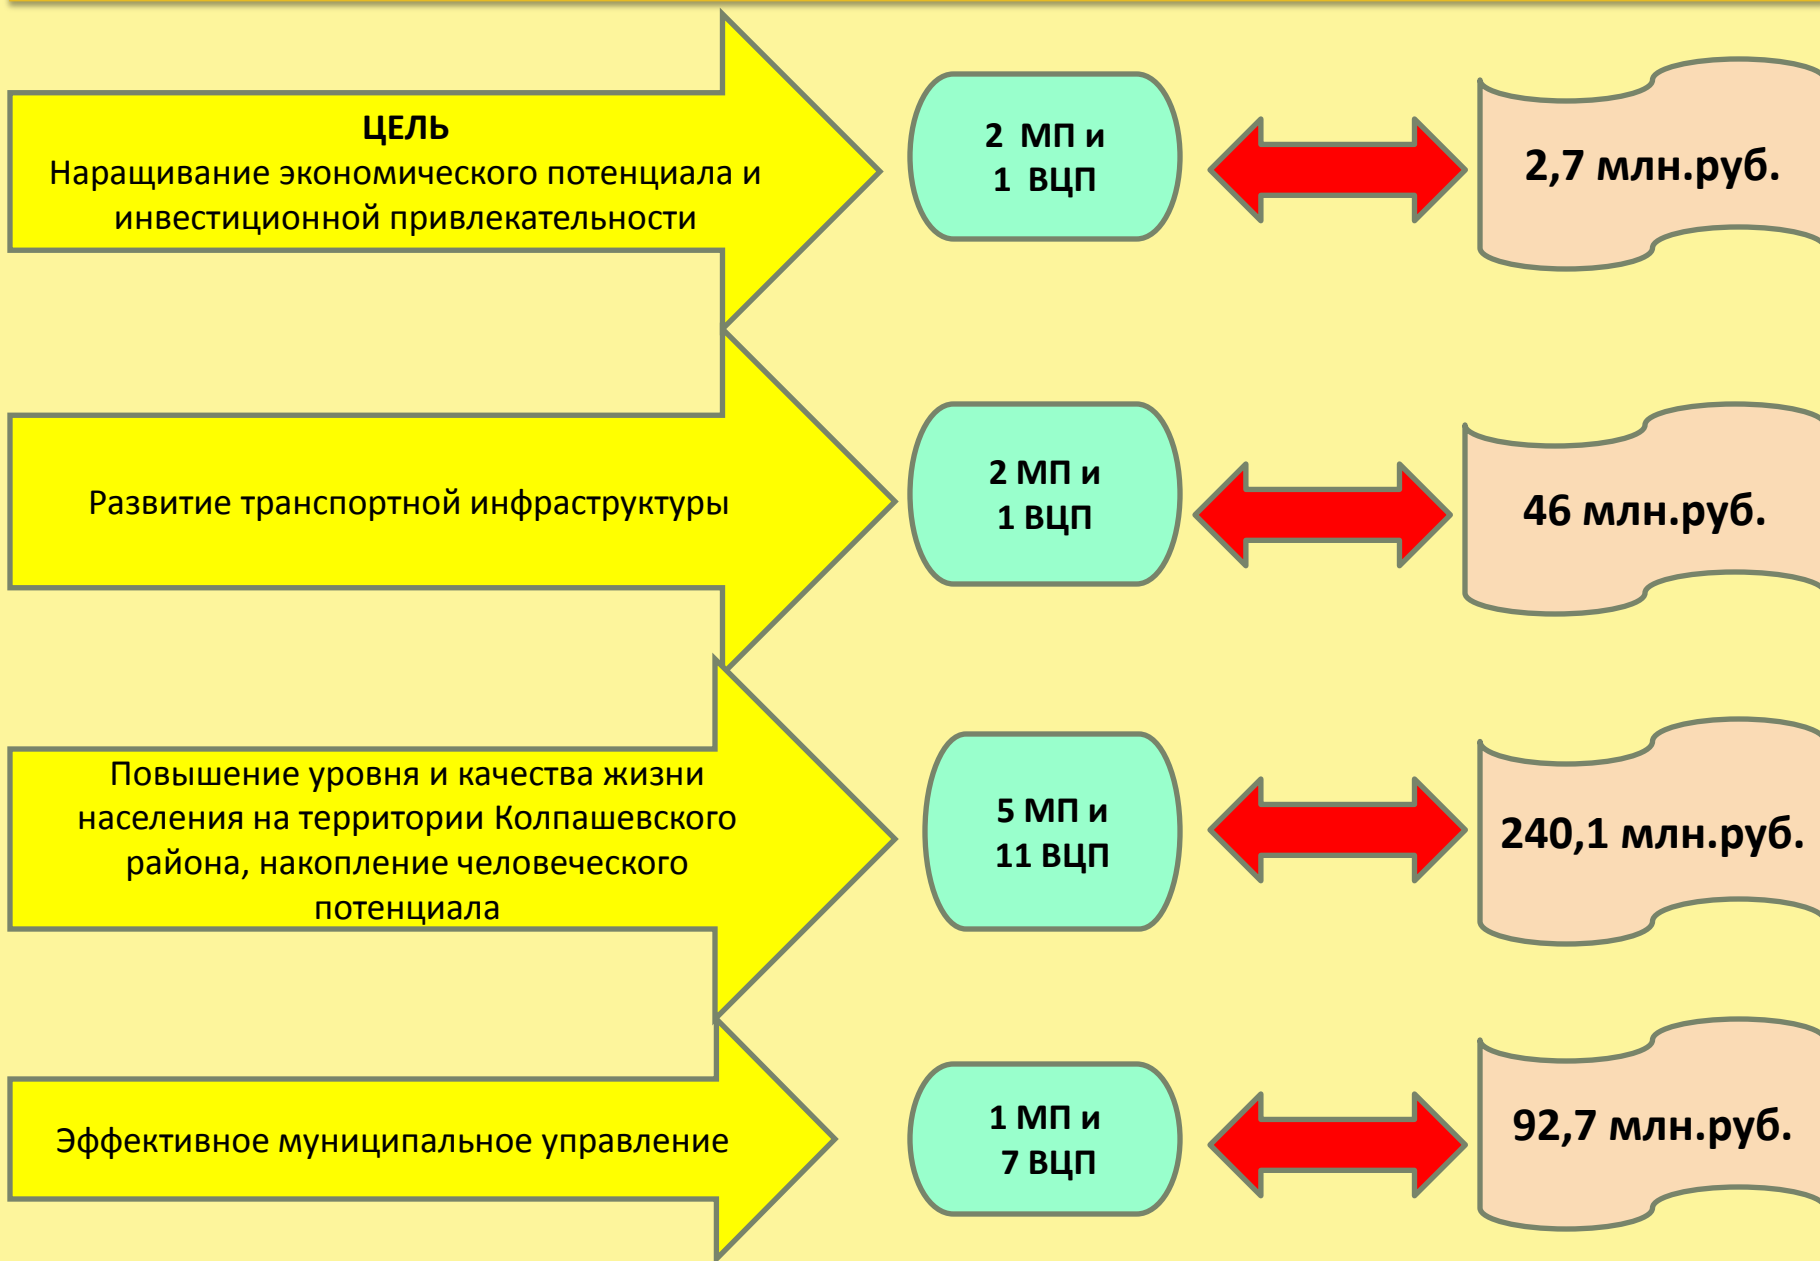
ЦЕЛЬ
Наращивание экономического потенциала и инвестиционной привлекательности

2 МП и
1 ВЦП

2,7 млн.руб.

Развитие транспортной инфраструктуры

2 МП и
1 ВЦП

46 млн.руб.

Повышение уровня и качества жизни населения на территории Колпашевского района, накопление человеческого потенциала

5 МП и
11 ВЦП

240,1 млн.руб.

Эффективное муниципальное управление

1 МП и
7 ВЦП

92,7 млн.руб.